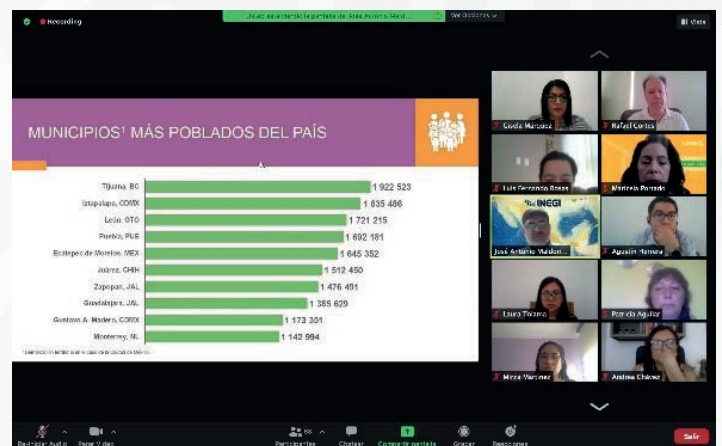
Recording

Usted está viendo la pantalla de José Antonio Mald...

Ver Opciones

Vista

MUNICIPIOS¹ MÁS POBLADOS DEL PAÍS

| | |
|---|---|
| Tijuana, BC | 1 922 523 |
| Iztapalapa, CDMX | 1 835 486 |
| León, GTO | 1 721 215 |
| Puebla, PUE | 1 692 181 |
| Ecatepec de Morelos, MEX | 1 645 352 |
| Juárez, CHIH | 1 512 450 |
| Zapopan, JAL | 1 476 491 |
| Guadalajara, JAL | 1 385 629 |
| Gustavo A. Madero, CDMX | 1 173 351 |
| Monterrey, NL | 1 142 994 |

¹ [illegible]

Cecilia Martínez

Rafael Cortés

Luis Fernando Rosas

Marisela Pomado

José Antonio Mald...

INEGI

Agustín Herrera

Laura Tavera

Pamela Aguilar

Mirza Martínez

Andrea Chávez

Reactivar Audio

Parar Video

Participantes

Chatear

Compartir pantalla

Grabar

Reacciones

Salir